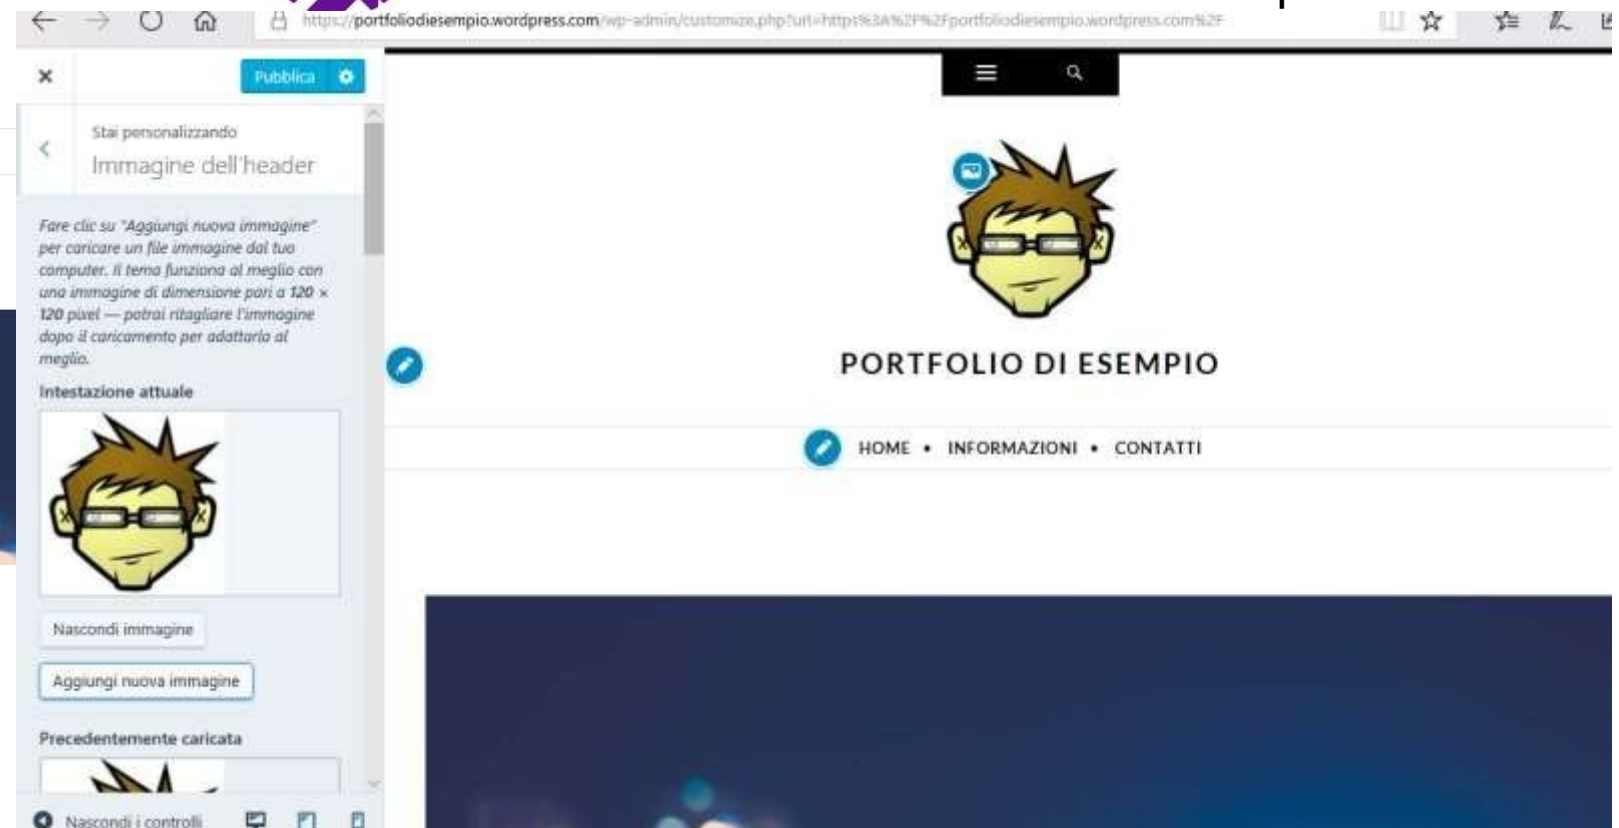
https://portfoliodiesempio.wordpress.com/wp-admin/customize.php?url=https%3A%2F%2Fportfoliodiesempio.wordpress.com%2F

×

Pubblica

Stai personalizzando
Immagine dell'header

Fare clic su "Aggiungi nuova immagine" per caricare un file immagine dal tuo computer. Il tema funziona al meglio con una immagine di dimensione pari a 120 × 120 pixel — potrai ritagliare l'immagine dopo il caricamento per adattarla al meglio.

Intestazione attuale

Nascondi immagine

Aggiungi nuova immagine

Precedentemente caricata

Nascondi i controlli

PORTFOLIO DI ESEMPIO

HOME • INFORMAZIONI • CONTATTI